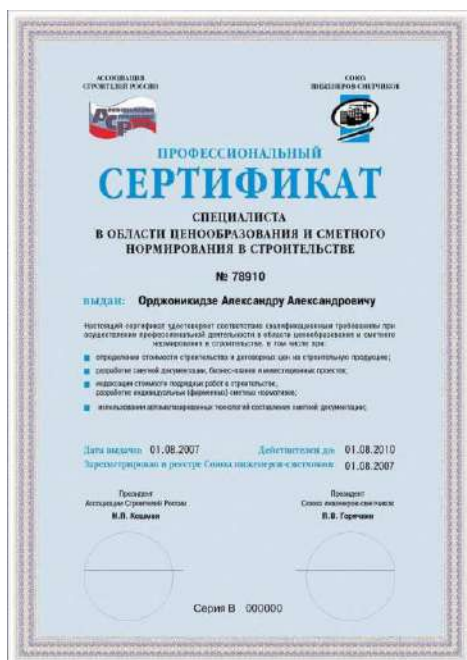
АССОЦИАЦИЯ СТРОИТЕЛЕЙ РОССИИ

СОЮЗ ИНЖЕНЕРОВ-СМЕТЧИКОВ

ПРОФЕССИОНАЛЬНЫЙ

СЕРТИФИКАТ

СПЕЦИАЛИСТА В ОБЛАСТИ ЦЕНООБРАЗОВАНИЯ И СМЕТНОГО НОРМИРОВАНИЯ В СТРОИТЕЛЬСТВЕ

№ 78910

выдан: Орджоникидзе Александру Александровичу

Настоящий сертификат удостоверяет соответствие квалификационным требованиям при осуществлении профессиональной деятельности в области ценообразования и сметного нормирования в строительстве, в том числе при:

определении стоимости строительства в договорных цен на строительную продукцию;

разработке сметной документации, бизнес-планов и инвестиционных проектов;

индексации стоимости подрядных работ в строительстве; разработке индивидуальных (фирменных) сметных нормативов;

использовании автоматизированных технологий составления сметной документации;

Дата выдачи 01.08.2007 Действителен до: 01.08.2010

Зарегистрирован в реестре Союза инженеров-сметчиков: 01.08.2007

Президент Ассоциации Строителей России
Н.В. Кошман

Президент Союза инженеров-сметчиков
П.В. Горячкин

Серия В 000000